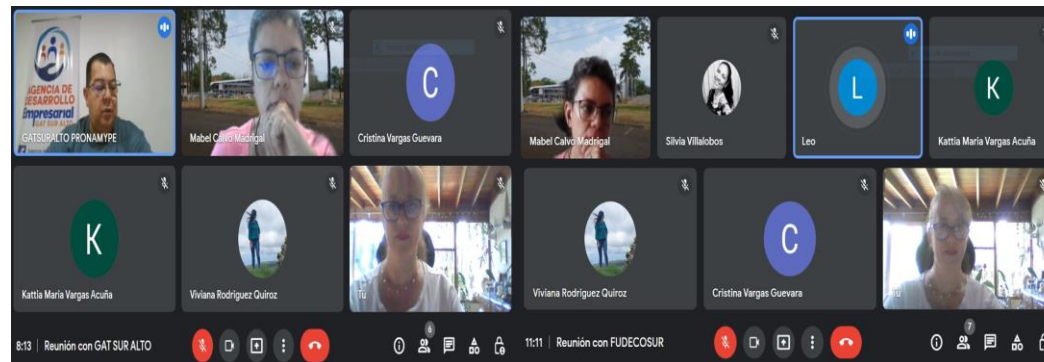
GENCIA DE DESARROLLO Empresarial GAT SUR ALTO

GATSURALTO PRONAMYPE

Mabel Calvo Madrigal

C

Cristina Vargas Guevara

Mabel Calvo Madrigal

Silvia Villalobos

L

Leo

K

Kattia María Vargas Acuña

K

Kattia María Vargas Acuña

Viviana Rodríguez Quiroz

Tú

Viviana Rodríguez Quiroz

C

Cristina Vargas Guevara

Tú

8:13 | Reunión con GAT SUR ALTO

6

11:11 | Reunión con FUDECOSUR

7